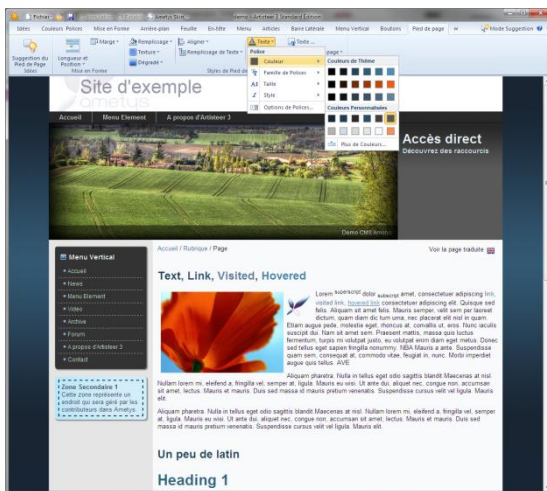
Fichier | Ametys Site | Demo | Artisteer 3 Standard Edition

Idées | Couleurs | Polices | Mise en Forme | Arrière-plan | Feuille | En-tête | Menu | Articles | Barre Latérale | Menu Vertical | Boutons | Pied de page | Mode Suggestion

Suggestion du Pied de Page | Longueur et Position | Marge | Remplissage | Texture | Dégradé | Aligner | Remplissage de Texte | Texte | Texte ... | Idées | En Forme | Styles de Pied de page

Police
Couleur
Famille de Polices
Taille
Style
Options de Polices...

Couleurs de Thème
Couleurs Personnalisées
Plus de Couleurs...

Site d'exemple
ametys

Accueil | Menu Element | A propos d'Artisteer 3

Accès direct
Découvrez des raccourcis

Demo CMS Ametys

Menu Vertical
Accueil
News
Menu Element
Video
Archive
Forum
A propos d'Artisteer 3
Contact

Zone Secondaire 1
Cette zone représente un endroit qui sera géré par les contributeurs dans Ametys.

Accueil / Rubrique / Page

Voir la page traduite

Text, Link, Visited, Hovered

Lorem superscript dolor subscript amet, consectetuer adipiscing link, visited link, hovered link consectetuer adipiscing elit. Quisque sed felis. Aliquam sit amet felis. Mauris semper, velit sem per laoreet dictum, quam diam dic tum urna, nec placerat elit nisl in quam. Etiam augue pede, molestie eget, rhoncus at, convallis ut, eros. Nunc iaculis suscipit dui. Nam sit amet sem. Praesent mattis, massa quis luctus fermentum, turpis mi volutpat justo, eu volutpat enim diam eget metus. Donec sed tellus eget sapien fringilla nonummy. NBA Mauris a ante. Suspendisse quam sem, consequat at, commodo vitae, feugiat in, nunc. Morbi imperdiet augue quis tellus. AVE

Aliquam pharetra. Nulla in tellus eget odio sagittis blandit Maecenas at nisl. Nullam lorem mi, eleifend a, fringilla vel, semper at, ligula. Mauris eu wisi. Ut ante dui, aliquet nec, congue non, accumsan sit amet, lectus. Mauris et mauris. Duis sed massa id mauris pretium venenatis. Suspendisse cursus velit vel ligula. Mauris elit.

Aliquam pharetra. Nulla in tellus eget odio sagittis blandit Maecenas at nisl. Nullam lorem mi, eleifend a, fringilla vel, semper at, ligula. Mauris eu wisi. Ut ante dui, aliquet nec, congue non, accumsan sit amet, lectus. Mauris et mauris. Duis sed massa id mauris pretium venenatis. Suspendisse cursus velit vel ligula. Mauris elit.

Un peu de latin

Heading 1